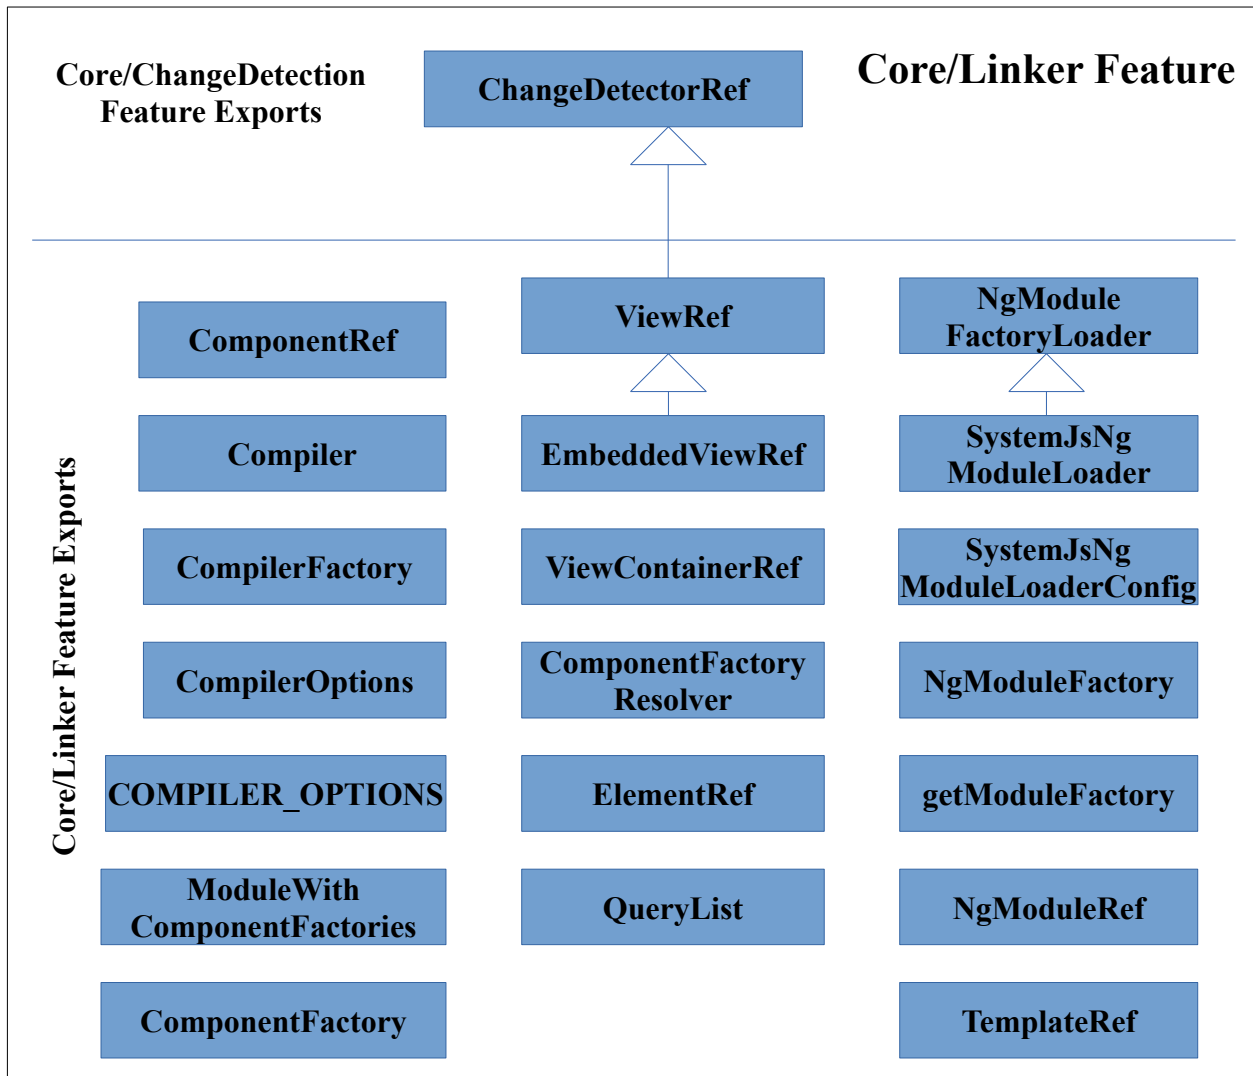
Core/ChangeDetection Feature Exports

ChangeDetectorRef

Core/Linker Feature

Core/Linker Feature Exports

ComponentRef

ViewRef

NgModule FactoryLoader

Compiler

EmbeddedViewRef

SystemJsNg ModuleLoader

CompilerFactory

ViewContainerRef

SystemJsNg ModuleLoaderConfig

CompilerOptions

ComponentFactory Resolver

NgModuleFactory

COMPILER_OPTIONS

ElementRef

getModuleFactory

ModuleWith ComponentFactories

QueryList

NgModuleRef

ComponentFactory

TemplateRef